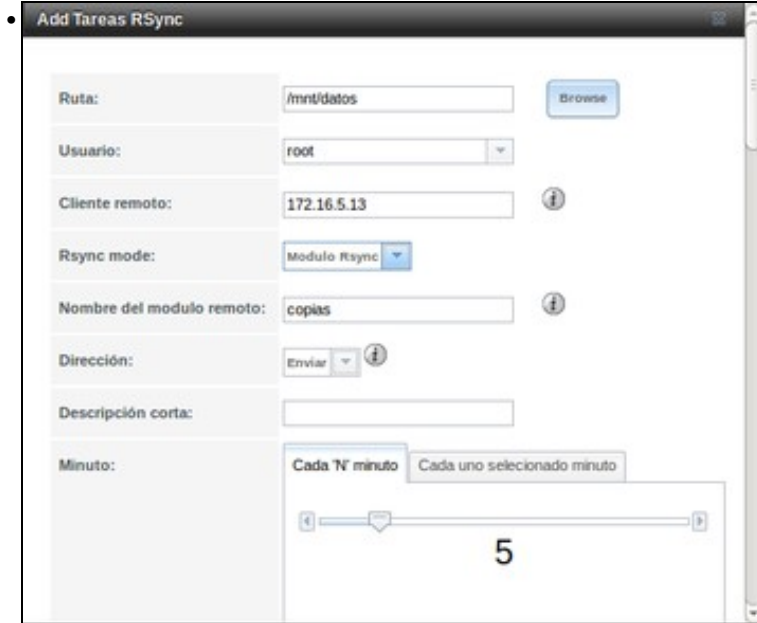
Add Tareas RSync

Ruta: /mnt/datos Browse

Usuario: root

Cliente remoto: 172.16.5.13

Rsync mode: Modulo Rsync

Nombre del modulo remoto: copias

Dirección: Enviar

Descripción corta:

Minuto: Cada 'N' minuto Cada uno selecionado minuto

5